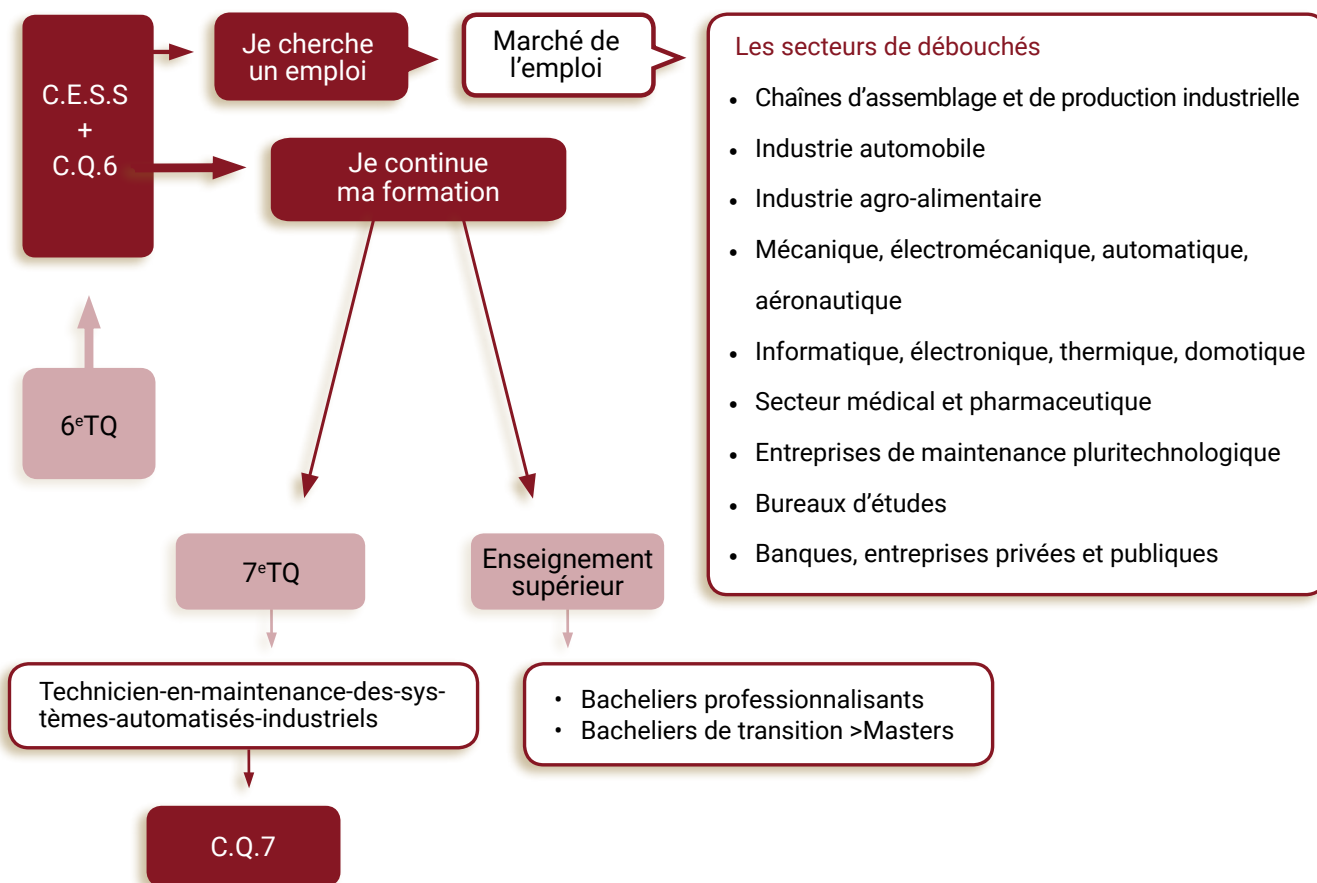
C.E.S.S
+
C.Q.6

Je cherche un emploi

Marché de l'emploi

Les secteurs de débouchés

- Chaînes d'assemblage et de production industrielle
- Industrie automobile
- Industrie agro-alimentaire
- Mécanique, électromécanique, automatique, aéronautique
- Informatique, électronique, thermique, domotique
- Secteur médical et pharmaceutique
- Entreprises de maintenance pluritechnologique
- Bureaux d'études
- Banques, entreprises privées et publiques

Je continue ma formation

6$^{e}$TQ

7$^{e}$TQ

Enseignement supérieur

Technicien-en-maintenance-des-systèmes-automatisés-industriels

- Bacheliers professionnalisants
- Bacheliers de transition >Masters

C.Q.7